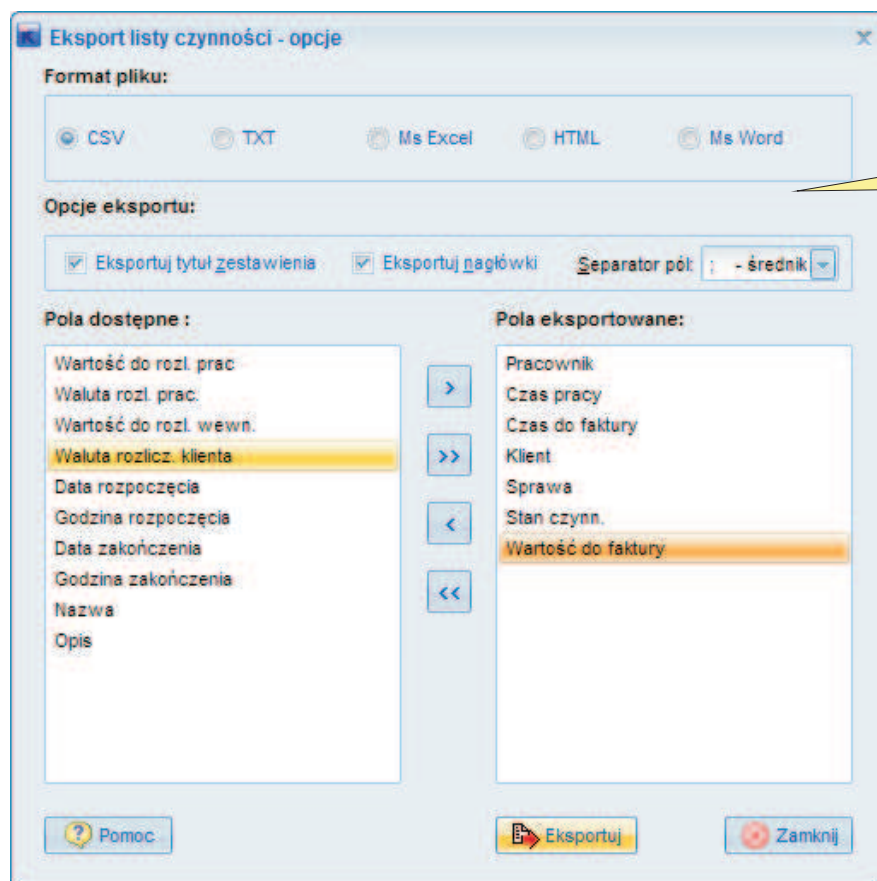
Eksport listy czynności - opcje

Format pliku:

CSV TXT Ms Excel HTML Ms Word

Opcje eksportu:

Eksportuj tytuł zestawienia Eksportuj nagłówki Separator pól: ; - średnik

Pola dostępne :

Wartość do rozl. prac
Waluta rozl. prac.
Wartość do rozl. wewn.
Waluta rozlicz. klienta
Data rozpoczęcia
Godzina rozpoczęcia
Data zakończenia
Godzina zakończenia
Nazwa
Opis

>
>>
<
<<

Pola eksportowane:

Pracownik
Czas pracy
Czas do faktury
Klient
Sprawa
Stan czynn.
Wartość do faktury

Pomoc Eksportuj Zamknij